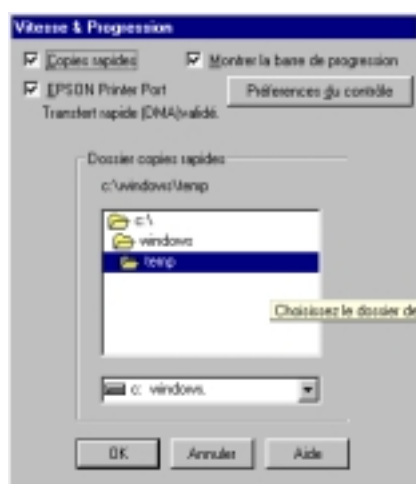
Vitesse & Progression

Copies rapides

Montrer la barre de progression

EPSON Printer Port

Préférences du contrôle

Transfert rapide (DMA) validé.

Dossier copies rapides

c:\windows\temp

c:\

windows

temp

Choisissez le dossier de

c: windows

OK

Annuler

Aide